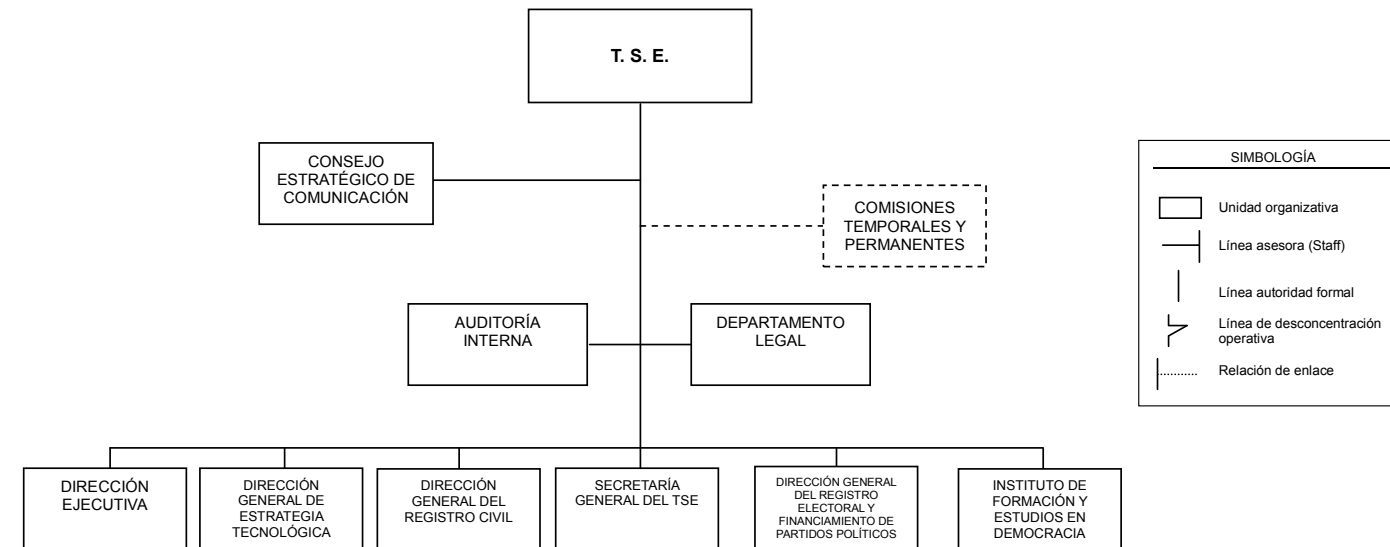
T. S. E.

CONSEJO ESTRATÉGICO DE COMUNICACIÓN

COMISIONES TEMPORALES Y PERMANENTES

AUDITORÍA INTERNA

DEPARTAMENTO LEGAL

DIRECCIÓN EJECUTIVA

DIRECCIÓN GENERAL DE ESTRATEGIA TECNOLÓGICA

DIRECCIÓN GENERAL DEL REGISTRO CIVIL

SECRETARÍA GENERAL DEL TSE

DIRECCIÓN GENERAL DEL REGISTRO ELECTORAL Y FINANCIAMIENTO DE PARTIDOS POLÍTICOS

INSTITUTO DE FORMACIÓN Y ESTUDIOS EN DEMOCRACIA

SIMBOLOGÍA

Unidad organizativa

Línea asesora (Staff)

Línea autoridad formal

Línea de desconcentración operativa

Relación de enlace